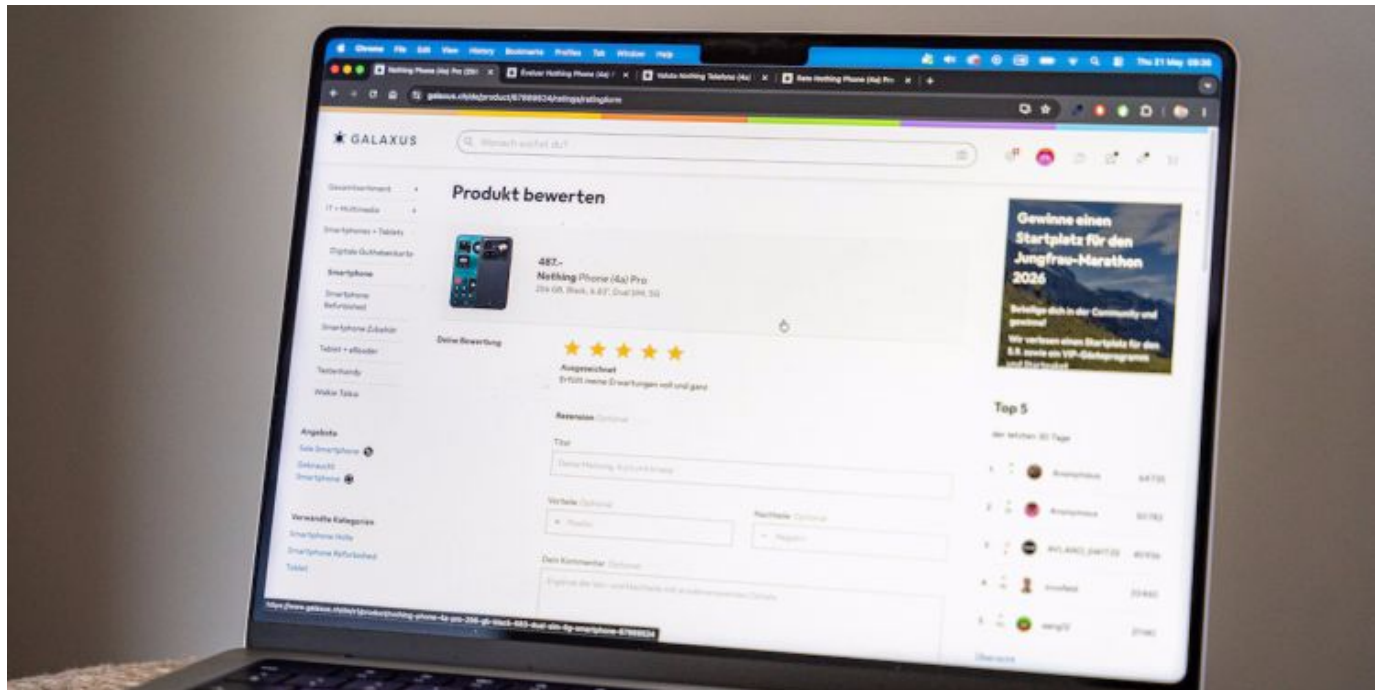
Chrome File Edit View History Bookmarks Profiles Tab Window Help

Thu 21 May 09:36

Nothing Phone (4a) Pro (256 | Ändert Nothing Phone (4a) | Nothing Telefono (4a) | Nothing Phone (4a) Pro

galaxus.ch/de/product/67869824/ratings/ratingform

GALAXUS

Wonach suchst du?

Gesamtsortiment
IT + Multimedia
Smartphones + Tablets
Digitale Guthabenkarte
Smartphone
Smartphone Refurbished
Smartphone Zubehör
Tablet + eReader
Seniorenhandy
Walkie Talkie

Angebote
Sale Smartphone
Gebraucht Smartphone

Verwandte Kategorien
Smartphone Hülle
Smartphone Refurbished
Tablet

Produkt bewerten

487.–
Nothing Phone (4a) Pro
256 GB, Black, 6.83", Dual SIM, 5G

Deine Bewertung

Ausgezeichnet
Erfüllt meine Erwartungen voll und ganz

Rezension Optional

Titel
Deine Meinung in einem Knapp

Vorteile Optional
Positiv

Nachteile Optional
Negativ

Dein Kommentar Optional
Ergänze die Vor- und Nachteile mit ausführlicheren Details

Gewinne einen Startplatz für den Jungfrau-Marathon 2026

Beteilige dich in der Community und gewinne!

Wir verlosen einen Startplatz für den 5.9. sowie ein VIP-Gästeprogramm und Startpaket

Top 5
der letzten 30 Tage

1 Anonymous 64735
2 Anonymous 50782
3 AVILAND_SWITZE 40956
4 Innofield 35480
5 wang12 31140

Übersicht

https://www.galaxus.ch/de/s1/product/nothing-phone-4a-pro-256-gb-black-683-dual-sim-5g-smartphone-67869824